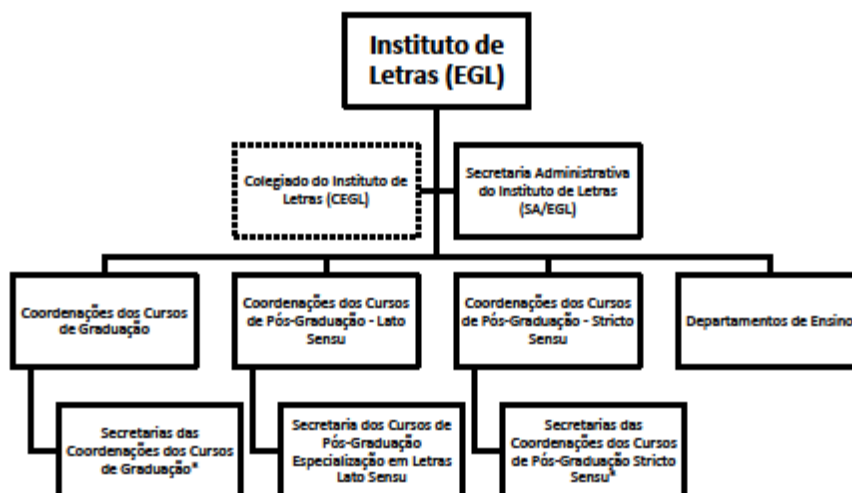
Instituto de Letras (EGL)

Colegiado do Instituto de Letras (CEGL)

Secretaria Administrativa do Instituto de Letras (SA/EGL)

Coordenações dos Cursos de Graduação

Coordenações dos Cursos de Pós-Graduação - Lato Sensu

Coordenações dos Cursos de Pós-Graduação - Stricto Sensu

Departamentos de Ensino

Secretarias das Coordenações dos Cursos de Graduação*

Secretaria dos Cursos de Pós-Graduação Especialização em Letras Lato Sensu

Secretarias das Coordenações dos Cursos de Pós-Graduação Stricto Sensu*